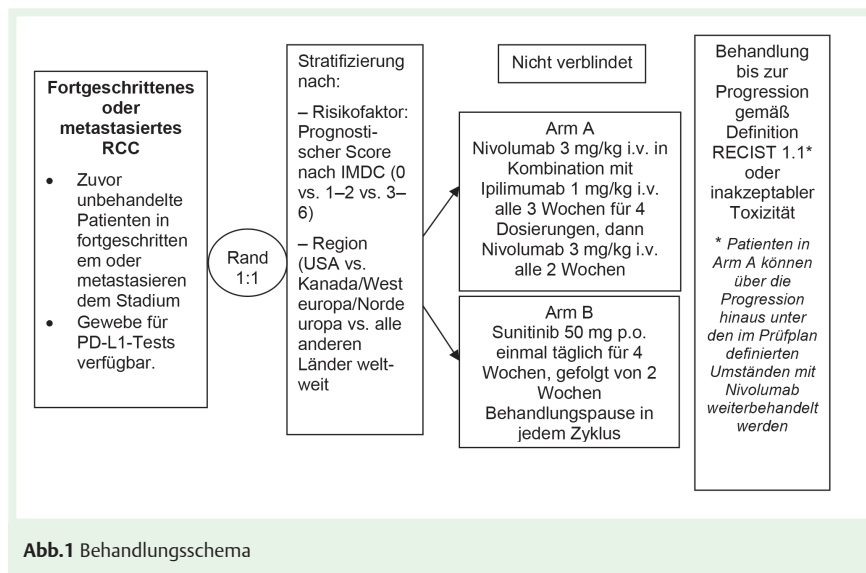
**Fortgeschrittenes oder metastasiertes RCC**

- Zuvor unbehandelte Patienten in fortgeschrittenem oder metastasierendem Stadium
- Gewebe für PD-L1-Tests verfügbar.

Rand 1:1

Stratifizierung nach:

– Risikofaktor: Prognostischer Score nach IMDC (0 vs. 1–2 vs. 3–6)

– Region (USA vs. Kanada/Westeuropa/Nordeuropa vs. alle anderen Länder weltweit

Nicht verblindet

Arm A
Nivolumab 3 mg/kg i.v. in Kombination mit Ipilimumab 1 mg/kg i.v. alle 3 Wochen für 4 Dosierungen, dann Nivolumab 3 mg/kg i.v. alle 2 Wochen

Arm B
Sunitinib 50 mg p.o. einmal täglich für 4 Wochen, gefolgt von 2 Wochen Behandlungspause in jedem Zyklus

Behandlung bis zur Progression gemäß Definition RECIST 1.1* oder inakzeptabler Toxizität

*\* Patienten in Arm A können über die Progression hinaus unter den im Prüfplan definierten Umständen mit Nivolumab weiterbehandelt werden*

**Abb.1** Behandlungsschema